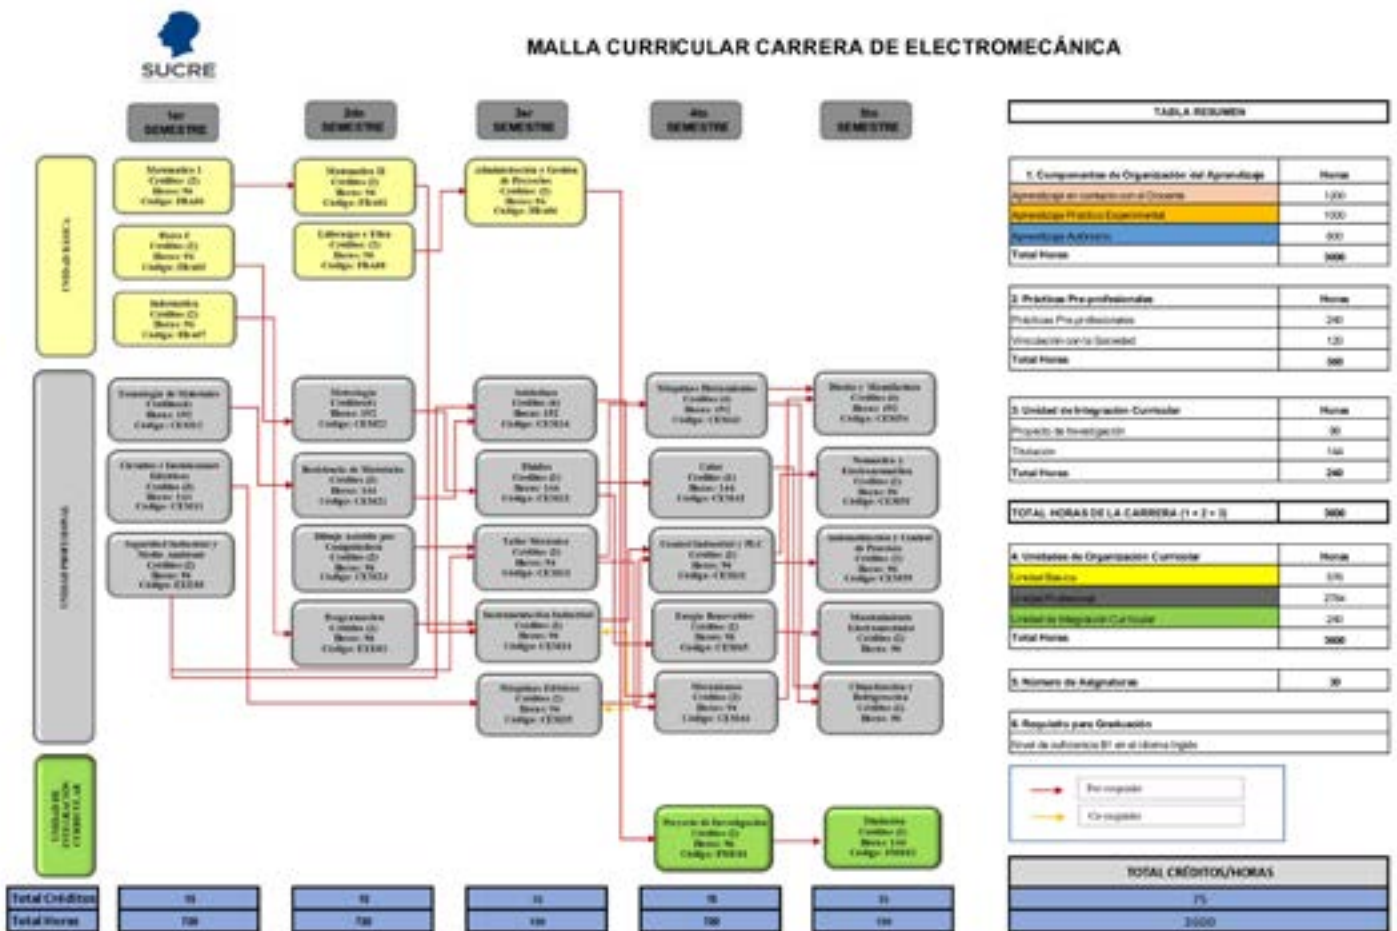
SUCRE

MALLA CURRICULAR CARRERA DE ELECTROMECÁNICA

1er SEMESTRE

2do SEMESTRE

3er SEMESTRE

4to SEMESTRE

5to SEMESTRE

UNIDAD BÁSICA

Matemática I Créditos: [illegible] Horas: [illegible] Código: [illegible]

Física I Créditos: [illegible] Horas: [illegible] Código: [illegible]

Informática Créditos: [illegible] Horas: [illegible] Código: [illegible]

Matemática II Créditos: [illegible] Horas: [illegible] Código: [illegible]

Liderazgo y Ética Créditos: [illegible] Horas: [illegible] Código: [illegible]

Administración y Gestión de Procesos Créditos: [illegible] Horas: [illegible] Código: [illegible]

UNIDAD PROFESIONAL

Tecnología de Materiales Créditos: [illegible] Horas: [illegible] Código: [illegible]

Circuitos e Instalaciones Eléctricas Créditos: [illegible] Horas: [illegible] Código: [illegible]

Seguridad Industrial y Medio Ambiente Créditos: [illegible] Horas: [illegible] Código: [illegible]

Metrología Créditos: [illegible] Horas: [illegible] Código: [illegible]

Resistencia de Materiales Créditos: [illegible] Horas: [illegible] Código: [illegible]

Dibujo Asistido por Computadora Créditos: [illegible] Horas: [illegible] Código: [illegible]

Programación Créditos: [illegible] Horas: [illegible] Código: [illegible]

Soldadura Créditos: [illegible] Horas: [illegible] Código: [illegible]

Fluidos Créditos: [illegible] Horas: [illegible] Código: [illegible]

Taller Mecánico Créditos: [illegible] Horas: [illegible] Código: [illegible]

Instrumentación Industrial Créditos: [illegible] Horas: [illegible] Código: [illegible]

Máquinas Eléctricas Créditos: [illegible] Horas: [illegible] Código: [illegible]

Máquinas Herramientas Créditos: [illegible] Horas: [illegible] Código: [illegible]

Calor Créditos: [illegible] Horas: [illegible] Código: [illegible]

Control Industrial y PLC Créditos: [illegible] Horas: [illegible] Código: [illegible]

Energía Renovables Créditos: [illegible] Horas: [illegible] Código: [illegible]

Mecanismos Créditos: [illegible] Horas: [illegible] Código: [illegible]

Diseño y Manufactura Créditos: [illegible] Horas: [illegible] Código: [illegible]

Neumática y Electroneumática Créditos: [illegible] Horas: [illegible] Código: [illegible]

Automatización y Control de Procesos Créditos: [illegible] Horas: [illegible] Código: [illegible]

Mantenimiento Electromecánico Créditos: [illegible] Horas: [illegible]

Climatización y Refrigeración Créditos: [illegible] Horas: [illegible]

UNIDAD DE INTEGRACIÓN CURRICULAR

Proyecto de Investigación Créditos: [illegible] Horas: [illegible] Código: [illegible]

Titulación Créditos: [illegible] Horas: 144 Código: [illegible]

| Total Créditos | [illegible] | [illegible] | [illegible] | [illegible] | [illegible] |
|---|---|---|---|---|---|
| Total Horas | 720 | 720 | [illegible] | 720 | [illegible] |

TABLA RESUMEN

| 1. Componentes de Organización del Aprendizaje | Horas |
|---|---|
| Aprendizaje en contacto con el Docente | 1200 |
| Aprendizaje Práctico Experimental | 1000 |
| Aprendizaje Autónomo | 800 |
| Total Horas | 3000 |

| 2. Prácticas Pre-profesionales | Horas |
|---|---|
| Prácticas Pre-profesionales | 240 |
| Vinculación con la Sociedad | 120 |
| Total Horas | 360 |

| 3. Unidad de Integración Curricular | Horas |
|---|---|
| Proyecto de Investigación | 96 |
| Titulación | 144 |
| Total Horas | 240 |

| TOTAL HORAS DE LA CARRERA (1 + 2 + 3) | 3600 |
|---|---|

| 4. Unidades de Organización Curricular | Horas |
|---|---|
| Unidad Básica | 576 |
| Unidad Profesional | 2784 |
| Unidad de Integración Curricular | 240 |
| Total Horas | 3600 |

| 5. Número de Asignaturas | 30 |
|---|---|

| 6. Requisito para Graduación |
|---|
| Nivel de suficiencia B1 en el idioma Inglés |

Pre-requisito

Co-requisito

TOTAL CRÉDITOS/HORAS
75
3600